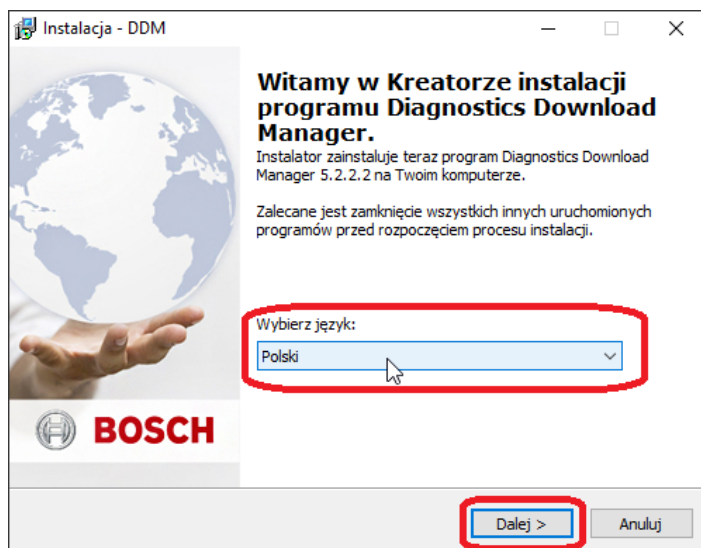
Instalacja - DDM

Witamy w Kreatorze instalacji programu Diagnostics Download Manager.

Instalator zainstaluje teraz program Diagnostics Download Manager 5.2.2.2 na Twoim komputerze.

Zalecane jest zamknięcie wszystkich innych uruchomionych programów przed rozpoczęciem procesu instalacji.

Wybierz język:

Polski

BOSCH

Dalej >

Anuluj